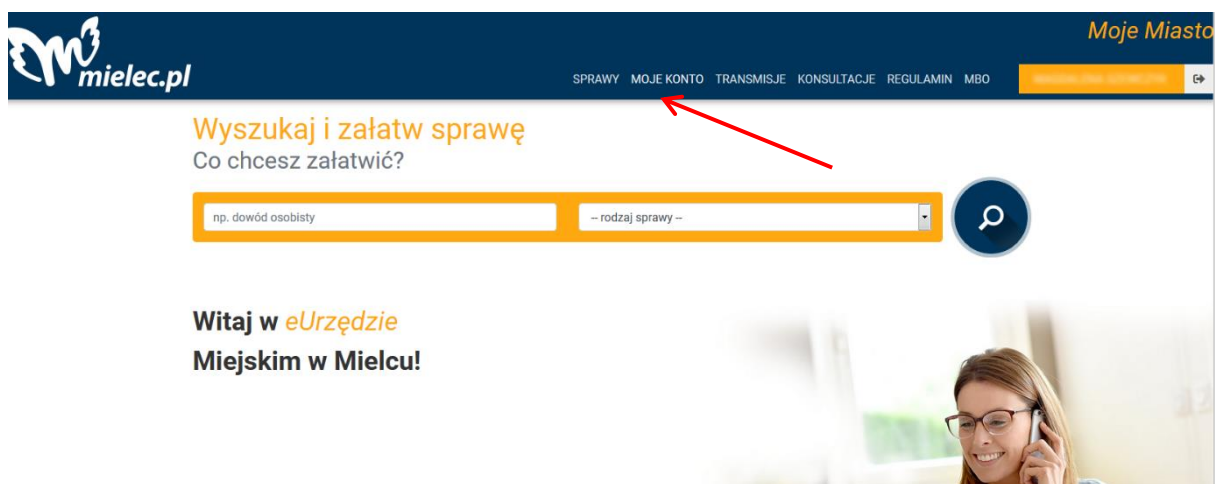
mielec.pl

Moje Miasto

SPRAWY MOJE KONTO TRANSMISJE KONSULTACJE REGULAMIN MBO

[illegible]

Wyszukaj i załatw sprawę
Co chcesz załatwić?

np. dowód osobisty

-- rodzaj sprawy --

Witaj w eUrzędzie
Miejskim w Mielcu!